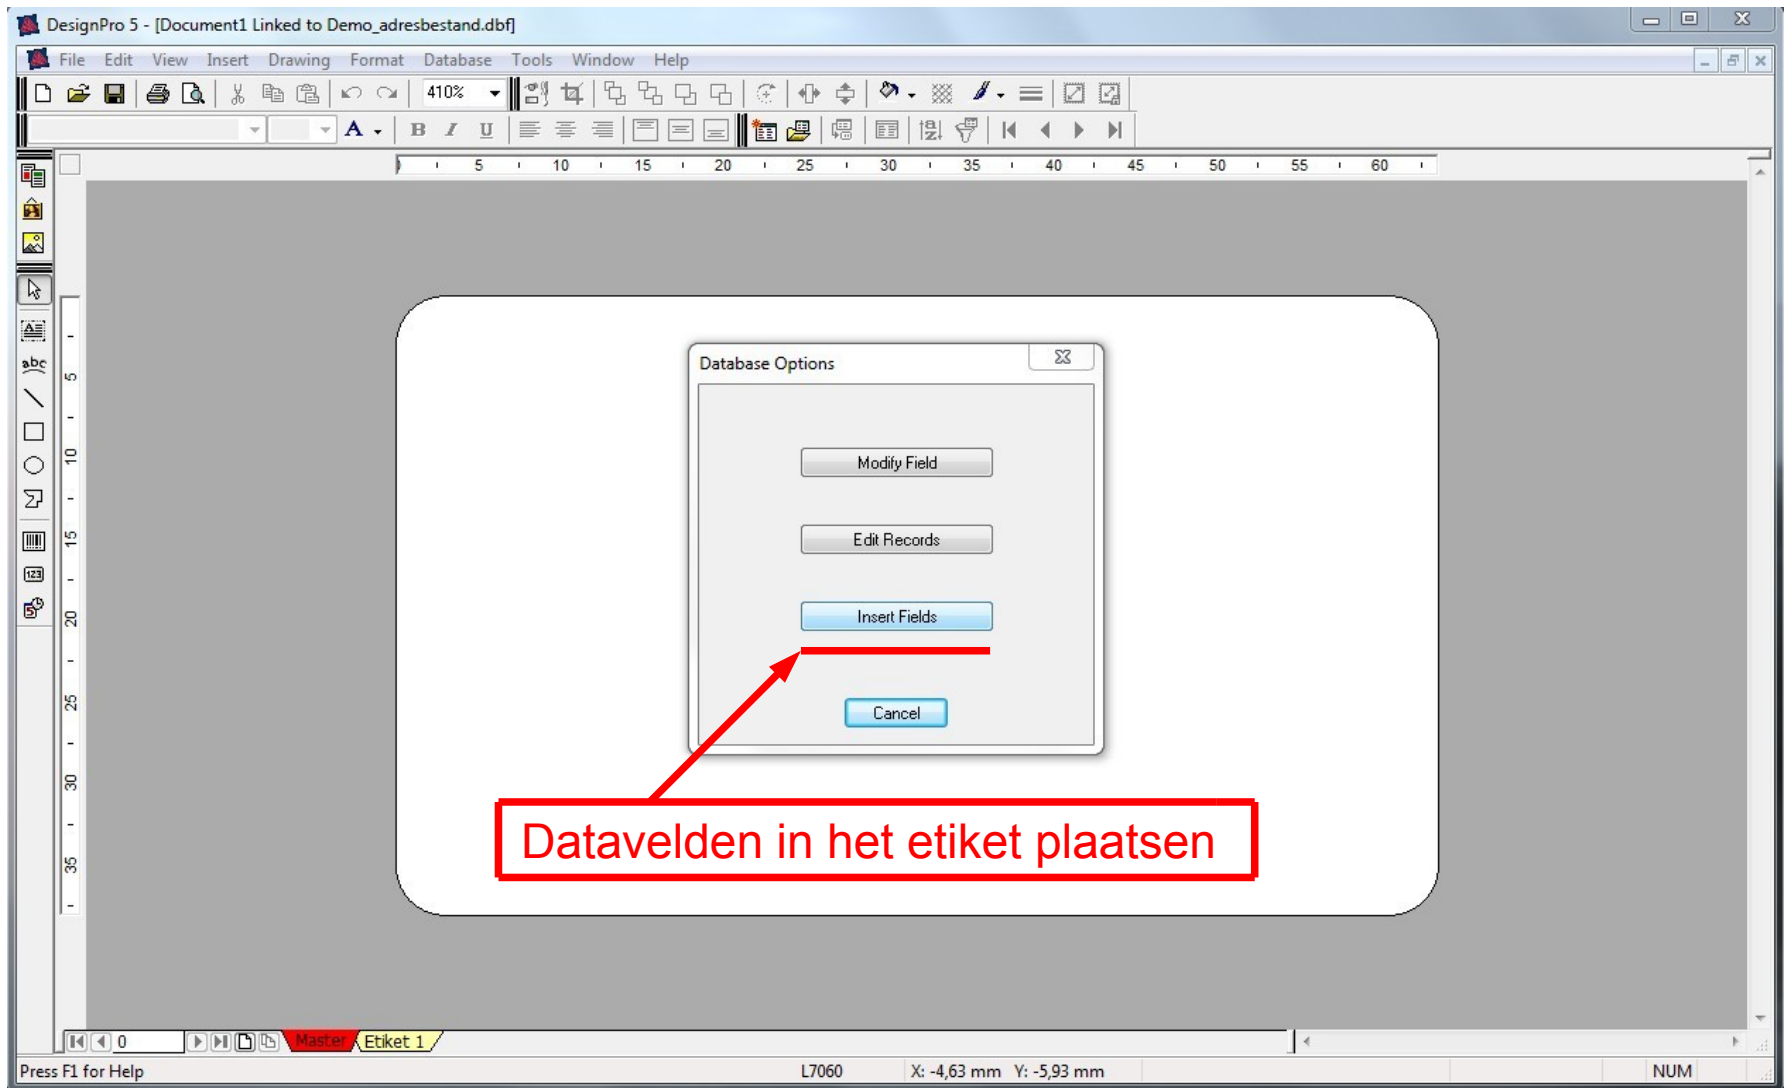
DesignPro 5 - [Document1 Linked to Demo_adresbestand.dbf]

File Edit View Insert Drawing Format Database Tools Window Help

410%

5 10 15 20 25 30 35 40 45 50 55 60

5 10 15 20 25 30 35

Database Options

Modify Field

Edit Records

Insert Fields

Cancel

Datavelden in het etiket plaatsen

0 Master Etiket 1

Press F1 for Help L7060 X: -4,63 mm Y: -5,93 mm NUM